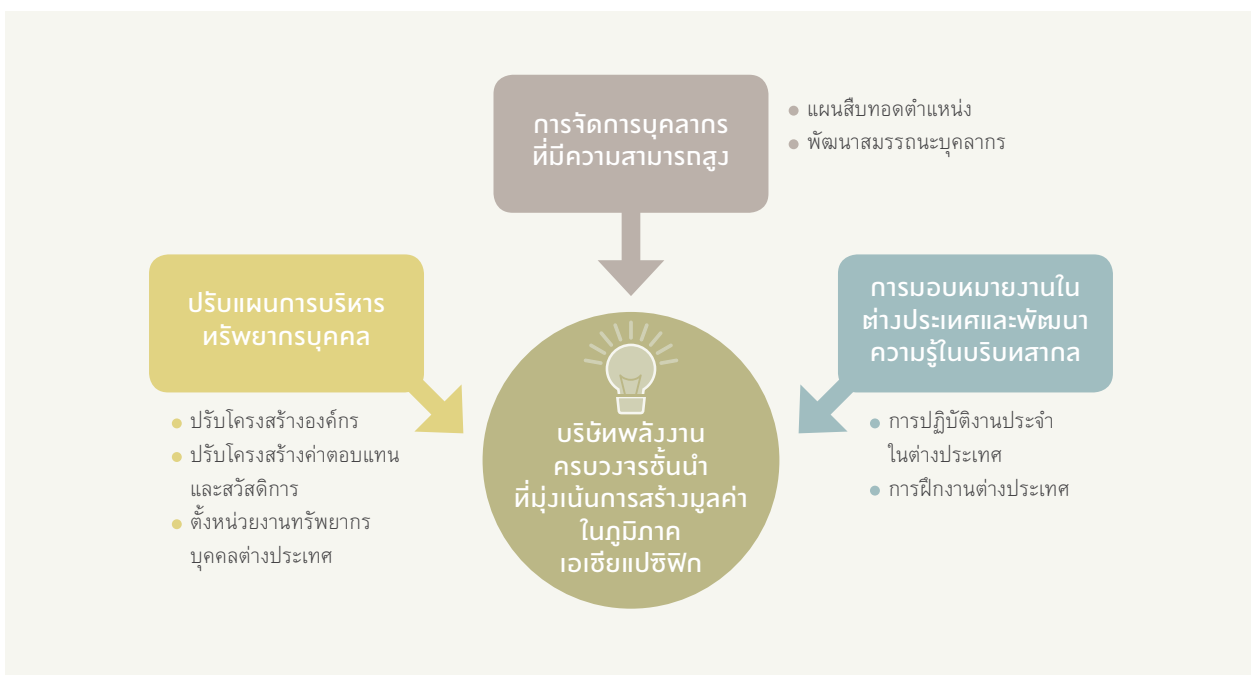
การจัดการบุคลากร
ที่มีความสามารถสูง

แผนสืบทอดตำแหน่ง
พัฒนาสมรรถนะบุคลากร

ปรับแผนการบริหาร
ทรัพยากรบุคคล

ปรับโครงสร้างองค์กร
ปรับโครงสร้างค่าตอบแทน และสวัสดิการ
ตั้งหน่วยงานทรัพยากร บุคคลต่างประเทศ

บริษัทพลังงาน
ครบวงจรชั้นนำ
ที่มุ่งเน้นการสร้างมูลค่า
ในภูมิภาค
เอเชียแปซิฟิก

การมอบหมายงานใน
ต่างประเทศและพัฒนา
ความรู้ในบริบทสากล

การปฏิบัติงานประจำ ในต่างประเทศ
การฝึกงานต่างประเทศ